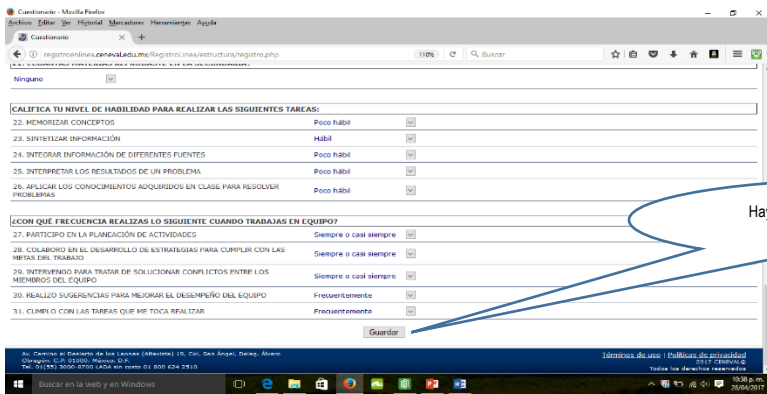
Cuestionario - Mozilla Firefox
Archivo Editar Ver Historial Marcadores Herramientas Ayuda
Cuestionario × +
registroenlinea.ceneval.edu.mx/RegistroLinea/estructura/registro.php 110% C Buscar

Ninguno

CALIFICA TU NIVEL DE HABILIDAD PARA REALIZAR LAS SIGUIENTES TAREAS:

| | |
|---|---|
| 22. MEMORIZAR CONCEPTOS | Poco hábil |
| 23. SINTETIZAR INFORMACIÓN | Hábil |
| 24. INTEGRAR INFORMACIÓN DE DIFERENTES FUENTES | Poco hábil |
| 25. INTERPRETAR LOS RESULTADOS DE UN PROBLEMA | Poco hábil |
| 26. APLICAR LOS CONOCIMIENTOS ADQUIRIDOS EN CLASE PARA RESOLVER PROBLEMAS | Poco hábil |

¿CON QUÉ FRECUENCIA REALIZAS LO SIGUIENTE CUANDO TRABAJAS EN EQUIPO?

| | |
|---|---|
| 27. PARTICIPO EN LA PLANEACIÓN DE ACTIVIDADES | Siempre o casi siempre |
| 28. COLABORO EN EL DESARROLLO DE ESTRATEGIAS PARA CUMPLIR CON LAS METAS DEL TRABAJO | Siempre o casi siempre |
| 29. INTERVENGO PARA TRATAR DE SOLUCIONAR CONFLICTOS ENTRE LOS MIEMBROS DEL EQUIPO | Siempre o casi siempre |
| 30. REALIZO SUGERENCIAS PARA MEJORAR EL DESEMPEÑO DEL EQUIPO | Frecuentemente |
| 31. CUMPLO CON LAS TAREAS QUE ME TOCA REALIZAR | Frecuentemente |

Guardar

Ha

Av. Camino al Desierto de los Leones (Altavista) 19, Col. San Ángel, Deleg. Álvaro Obregón, C.P. 01000, México, D.F. Tel. 01(55) 3000-8700 LADA sin costo 01 800 624 2510

Términos de uso | Políticas de privacidad
2017 CENEVAL©
Todos los derechos reservados

Buscar en la web y en Windows
10:38 p. m.
28/04/2017